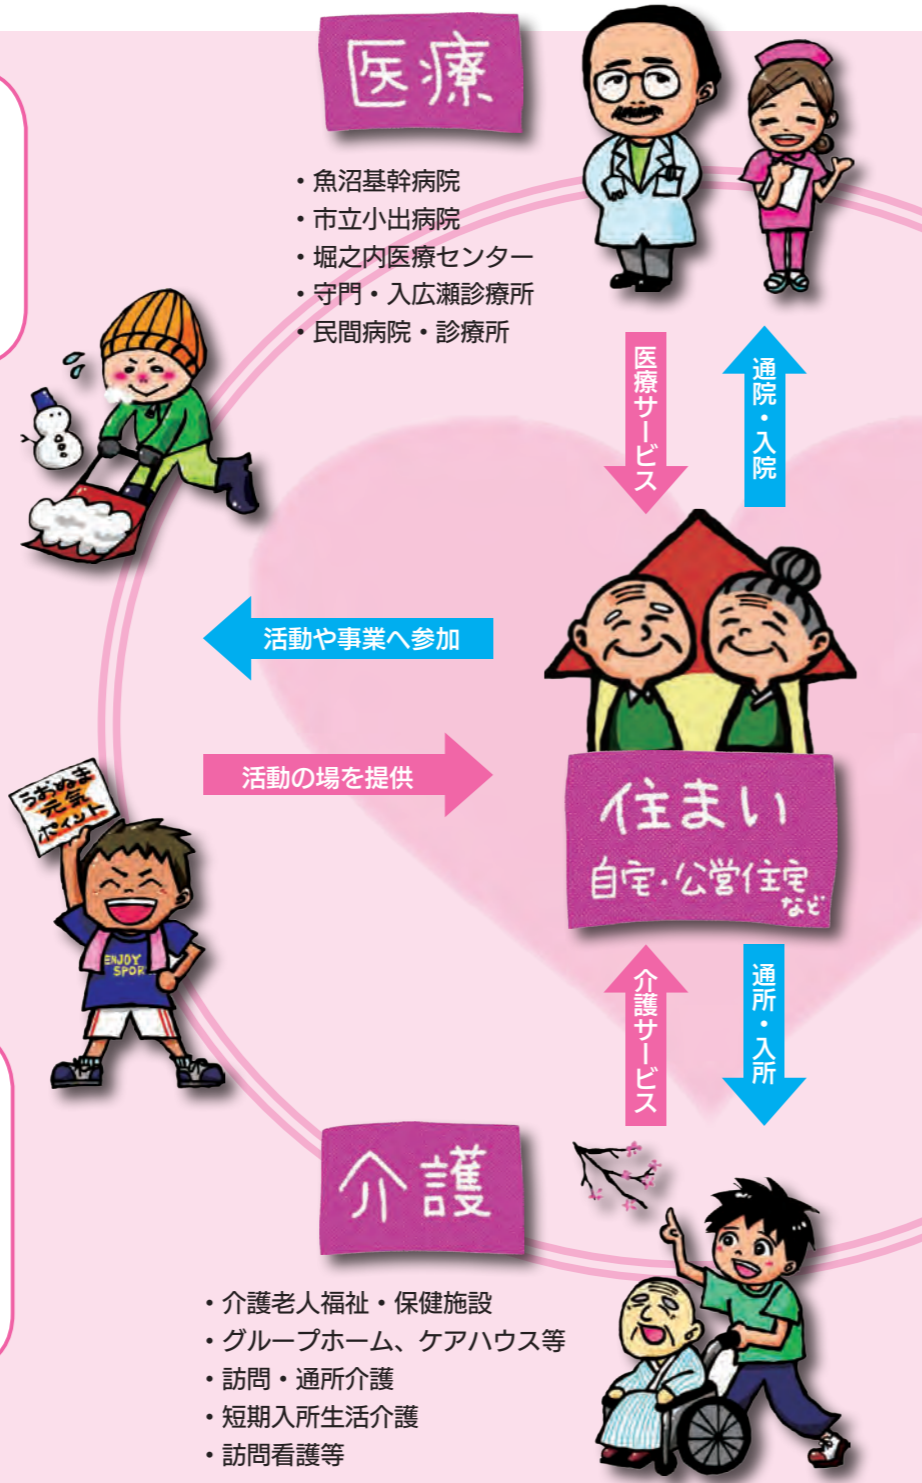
医療

・魚沼基幹病院
・市立小出病院
・堀之内医療センター
・守門・入広瀬診療所
・民間病院・診療所

医療サービス

通院・入院

活動や事業へ参加

活動の場を提供

うおぬま元気ポイント

ENJOY SPOR

住まい
自宅・公営住宅など

介護サービス

通所・入所

介護

・介護老人福祉・保健施設
・グループホーム、ケアハウス等
・訪問・通所介護
・短期入所生活介護
・訪問看護等